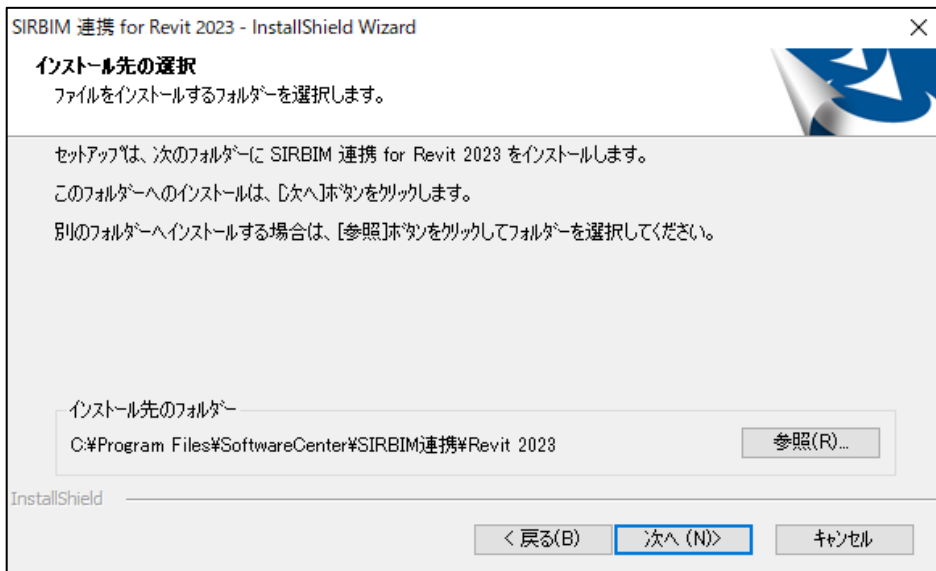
SIRBIM 連携 for Revit 2023 - InstallShield Wizard

インストール先の選択
ファイルをインストールするフォルダーを選択します。

セットアップは、次のフォルダーに SIRBIM 連携 for Revit 2023 をインストールします。

このフォルダーへのインストールは、[次へ]ボタンをクリックします。

別のフォルダーへインストールする場合は、[参照]ボタンをクリックしてフォルダーを選択してください。

インストール先のフォルダー
C:¥Program Files¥SoftwareCenter¥SIRBIM連携¥Revit 2023

参照(R)...

InstallShield

< 戻る(B)

次へ (N)>

キャンセル